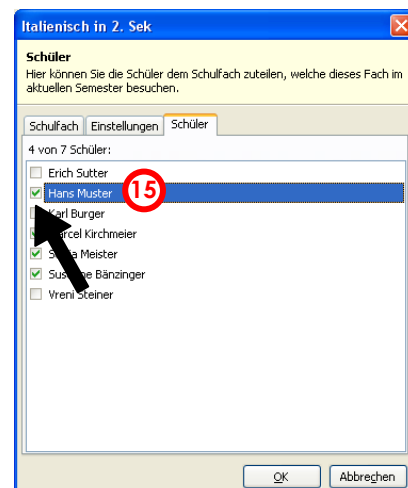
Italienisch in 2. Sek

Schüler
Hier können Sie die Schüler dem Schulfach zuteilen, welche dieses Fach im aktuellen Semester besuchen.

Schulfach | Einstellungen | Schüler

4 von 7 Schüler:

Erich Sutter
Hans Muster
15
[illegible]arl Burger
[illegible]arcel Kirchmeier
S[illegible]a Meister
Sus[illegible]e Bänzinger
Vreni Steiner

OK | Abbrechen